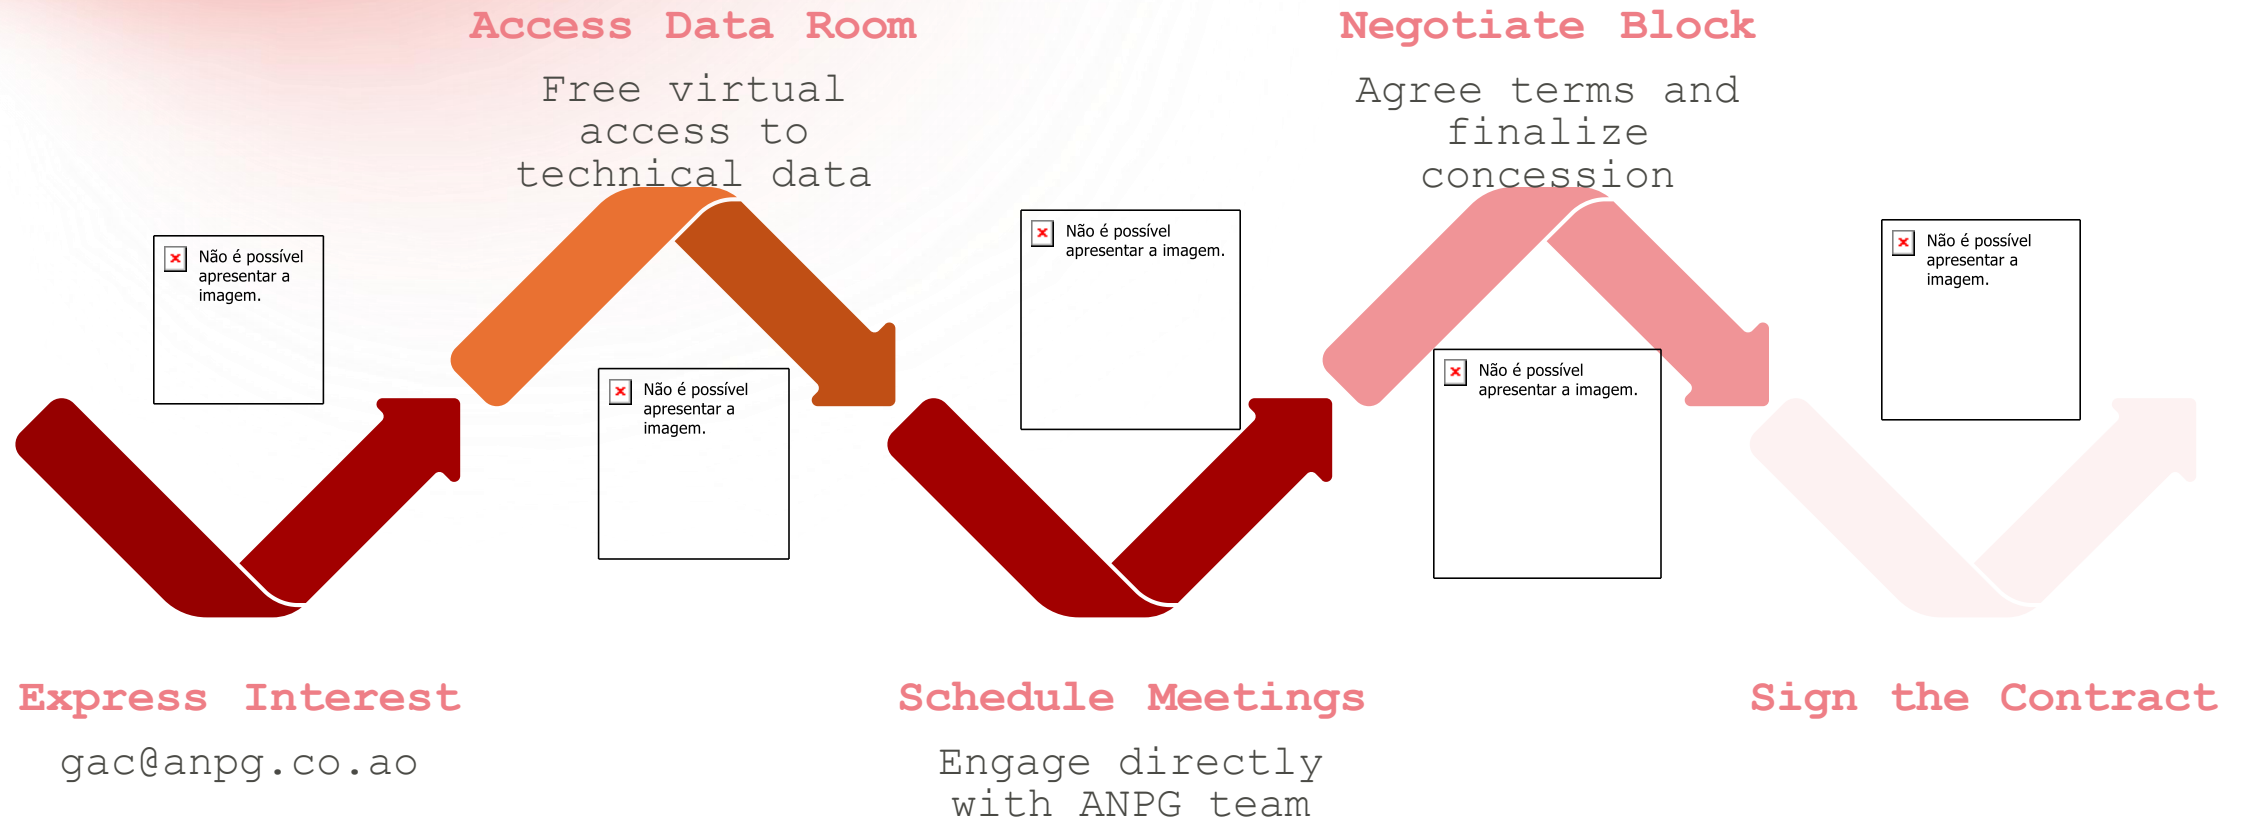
Access Data Room

Free virtual access to technical data

Negotiate Block

Agree terms and finalize concession

Não é possível apresentar a imagem.

Não é possível apresentar a imagem.

Não é possível apresentar a imagem.

Não é possível apresentar a imagem.

Não é possível apresentar a imagem.

Express Interest

gac@anpg.co.ao

Schedule Meetings

Engage directly with ANPG team

Sign the Contract